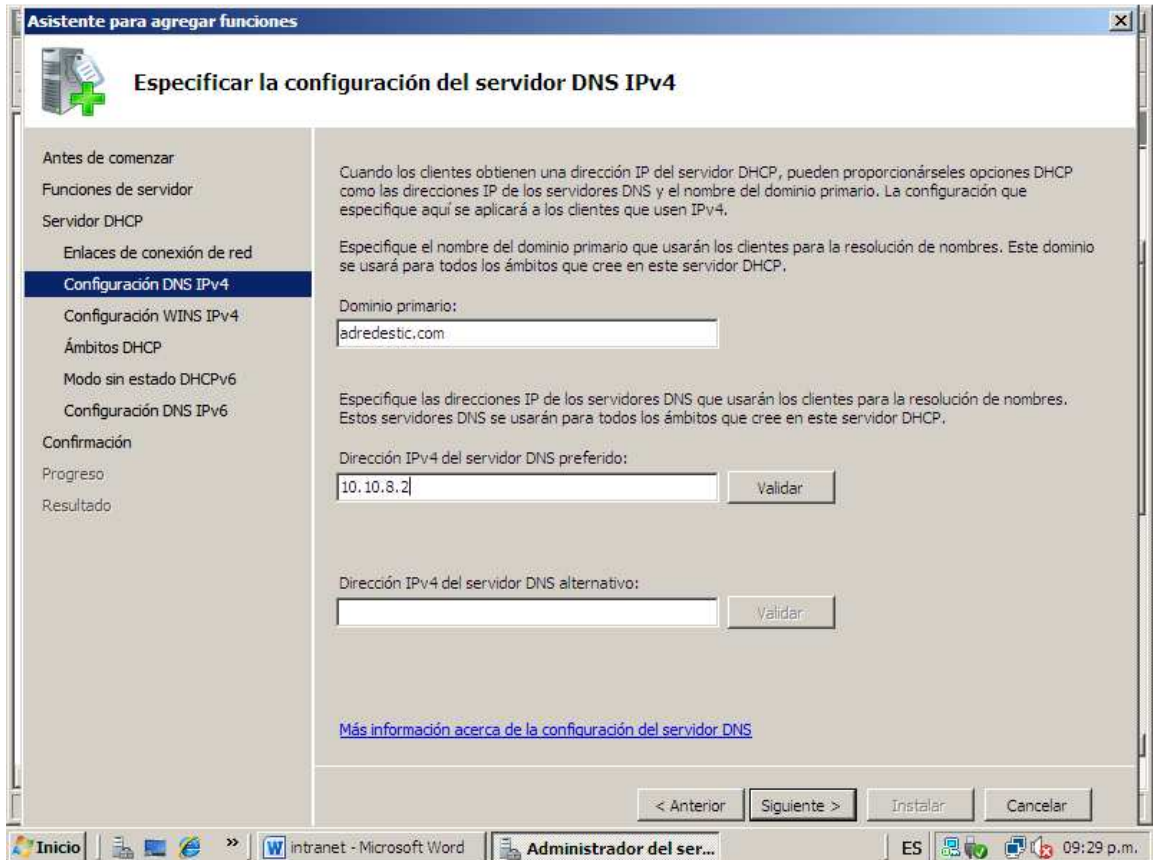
Asistente para agregar funciones

Especificar la configuración del servidor DNS IPv4

Antes de comenzar
Funciones de servidor
Servidor DHCP
Enlaces de conexión de red
Configuración DNS IPv4
Configuración WINS IPv4
Ámbitos DHCP
Modo sin estado DHCPv6
Configuración DNS IPv6
Confirmación
Progreso
Resultado

Cuando los clientes obtienen una dirección IP del servidor DHCP, pueden proporcionárseles opciones DHCP como las direcciones IP de los servidores DNS y el nombre del dominio primario. La configuración que especifique aquí se aplicará a los clientes que usen IPv4.

Especifique el nombre del dominio primario que usarán los clientes para la resolución de nombres. Este dominio se usará para todos los ámbitos que cree en este servidor DHCP.

Dominio primario:
adredestic.com

Especifique las direcciones IP de los servidores DNS que usarán los clientes para la resolución de nombres. Estos servidores DNS se usarán para todos los ámbitos que cree en este servidor DHCP.

Dirección IPv4 del servidor DNS preferido:
10.10.8.2
Validar

Dirección IPv4 del servidor DNS alternativo:
Validar

Más información acerca de la configuración del servidor DNS

< Anterior Siguiente > Instalar Cancelar

Inicio intranet - Microsoft Word Administrador del ser... ES 09:29 p.m.